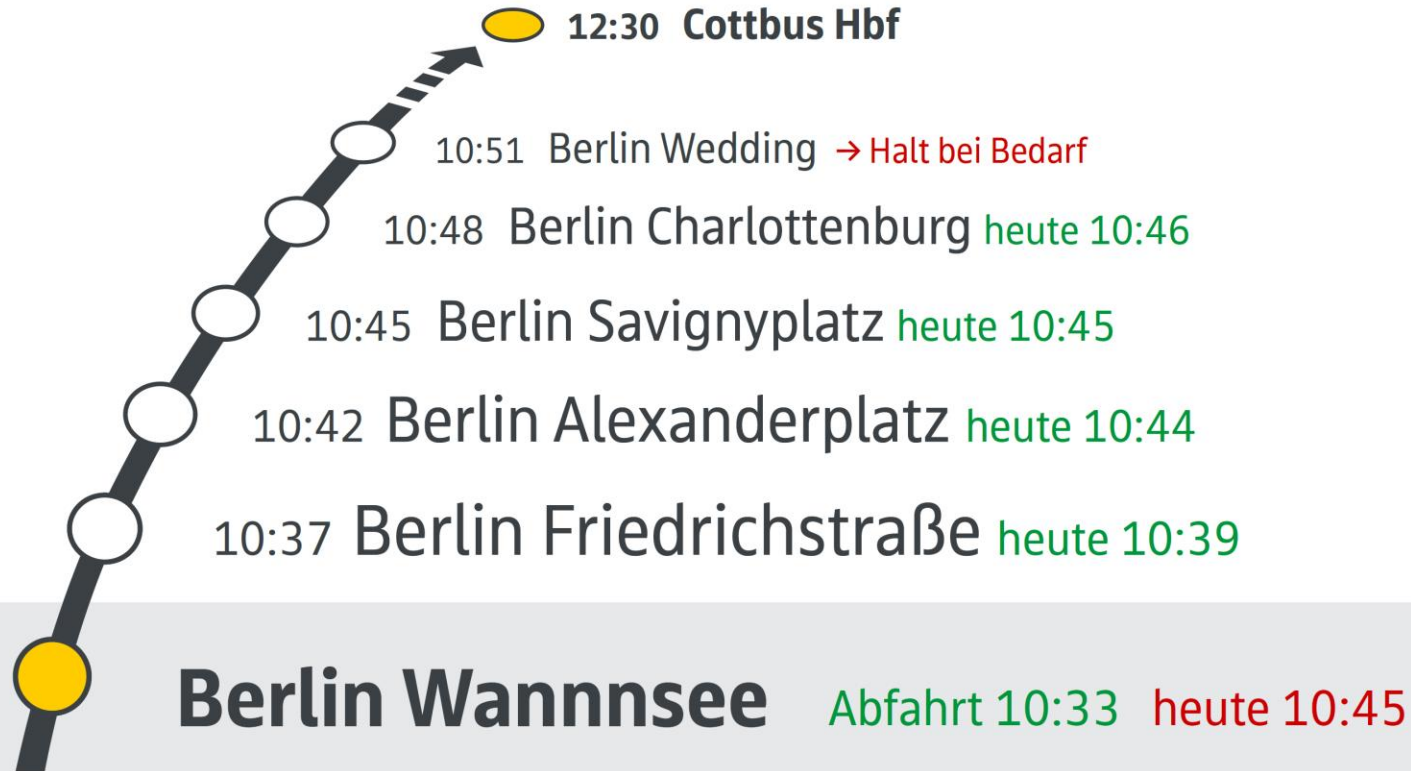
12:30 Cottbus Hbf

10:51 Berlin Wedding → Halt bei Bedarf

10:48 Berlin Charlottenburg heute 10:46

10:45 Berlin Savignyplatz heute 10:45

10:42 Berlin Alexanderplatz heute 10:44

10:37 Berlin Friedrichstraße heute 10:39

Berlin Wannnsee Abfahrt 10:33 heute 10:45